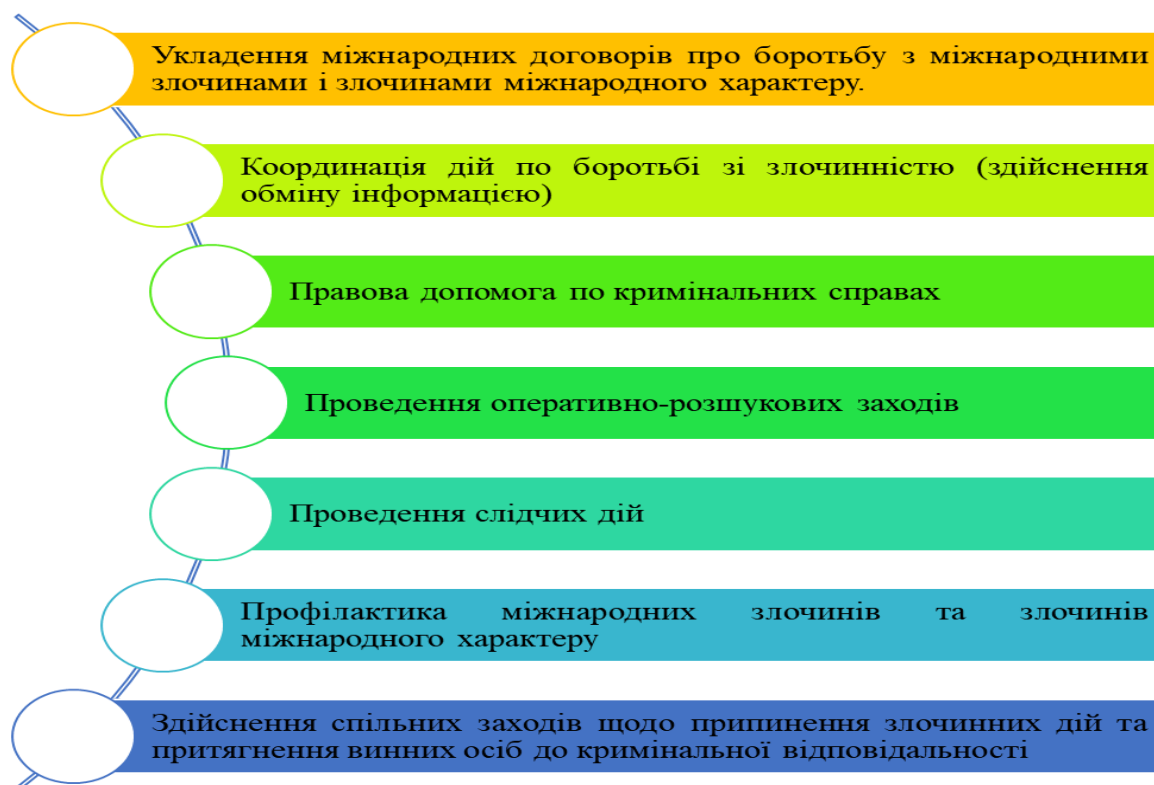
Укладення міжнародних договорів про боротьбу з міжнародними злочинами і злочинами міжнародного характеру.

Координація дій по боротьбі зі злочинністю (здійснення обміну інформацією)

Правова допомога по кримінальних справах

Проведення оперативно-розшукових заходів

Проведення слідчих дій

Профілактика міжнародних злочинів та злочинів міжнародного характеру

Здійснення спільних заходів щодо припинення злочинних дій та притягнення винних осіб до кримінальної відповідальності